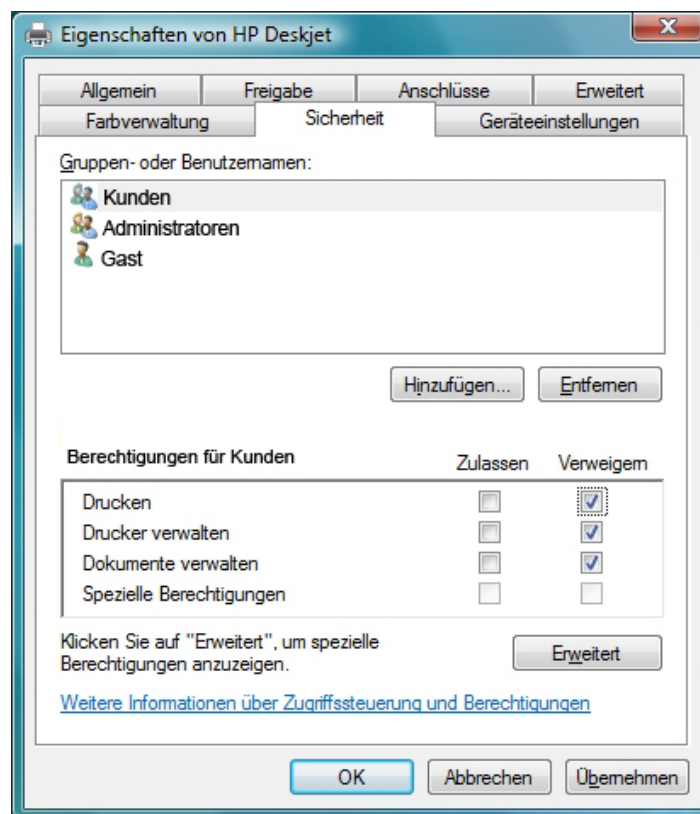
Eigenschaften von HP Deskjet

Allgemein
Freigabe
Anschlüsse
Erweitert
Farbverwaltung
Sicherheit
Geräteeinstellungen

Gruppen- oder Benutzernamen:

Kunden
Administratoren
Gast

Hinzufügen...
Entfernen

| Berechtigungen für Kunden | Zulassen | Verweigern |
|---|---|---|
| Drucken | ☐ | ☑ |
| Drucker verwalten | ☐ | ☑ |
| Dokumente verwalten | ☐ | ☑ |
| Spezielle Berechtigungen | ☐ | ☐ |

Klicken Sie auf "Erweitert", um spezielle Berechtigungen anzuzeigen.

Erweitert

Weitere Informationen über Zugriffssteuerung und Berechtigungen

OK
Abbrechen
Übernehmen